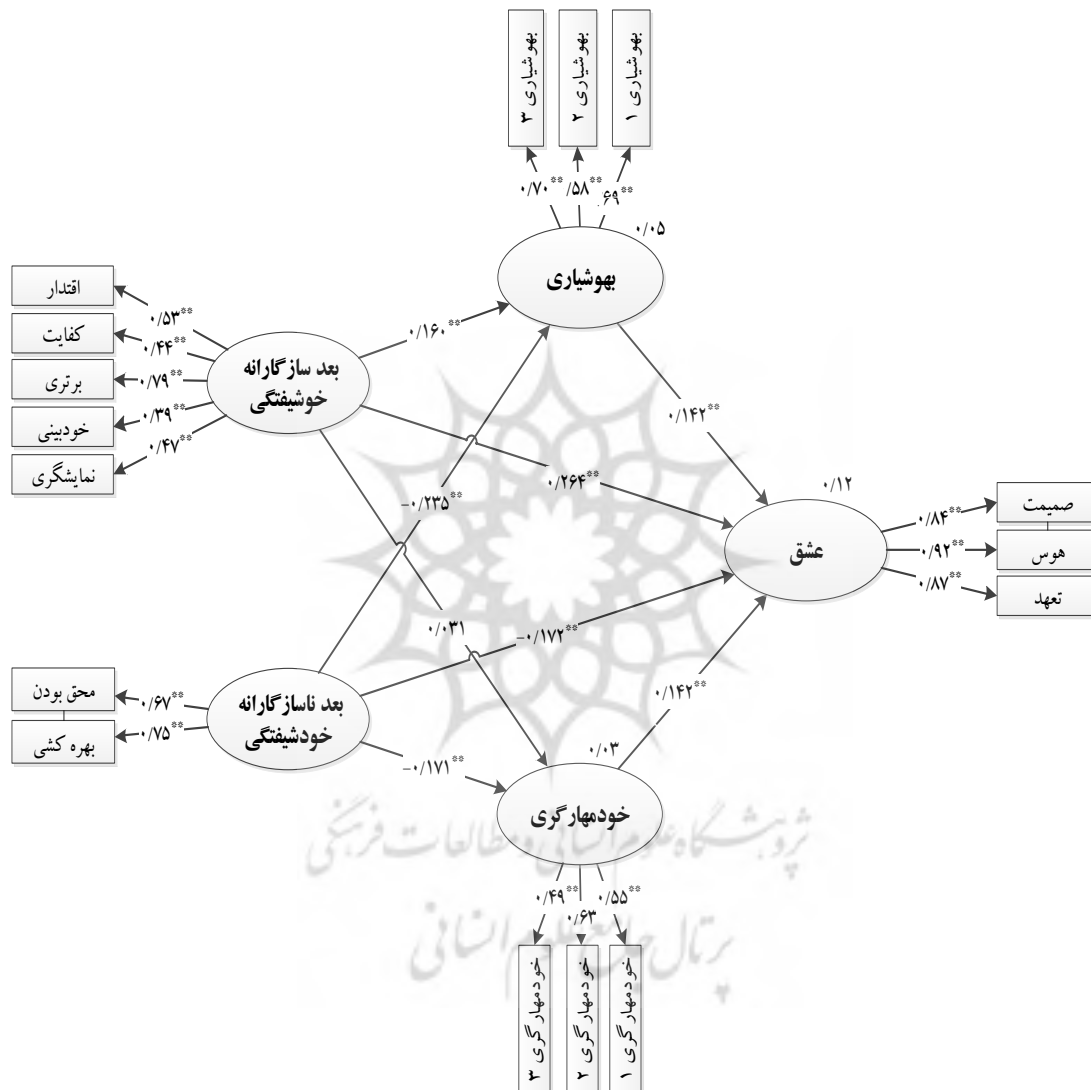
بهوشیاری ۳
بهوشیاری ۲
بهوشیاری ۱

$۰/۷۰^{**}$ $۰/۵۸^{**}$ $۰/۶۹^{**}$

۰/۰۵

بهوشیاری

اقتدار
کفایت
برتری
خودبینی
نمایشگری

$۰/۵۳^{**}$
$۰/۴۴^{**}$
$۰/۷۹^{**}$
$۰/۳۹^{**}$
$۰/۴۷^{**}$

بعد سازگارانه خوشیفتگی

$۰/۱۶۰^{**}$

$۰/۱۴۲^{**}$

$۰/۲۶۴^{**}$

$-۰/۲۳۵^{**}$

۰/۱۲

عشق

صمیمت
هوس
تعهد

$۰/۸۴^{**}$
$۰/۹۲^{**}$
$۰/۸۷^{**}$

۰/۰۳۱

$-۰/۱۷۲^{**}$

محق بودن
بهره کشی

$۰/۶۷^{**}$
$۰/۷۵^{**}$

بعد ناسازگارانه خودشیفتگی

$۰/۱۴۲^{**}$

۰/۰۳

$-۰/۱۷۱^{**}$

خودمهارگری

$۰/۴۹^{**}$ ۰/۶۳ $۰/۵۵^{**}$

خودمهارگری ۳
خودمهارگری ۲
خودمهارگری ۱

پژوهشگاه علوم انسانی و مطالعات فرهنگی
پرتال جامع علوم انسانی